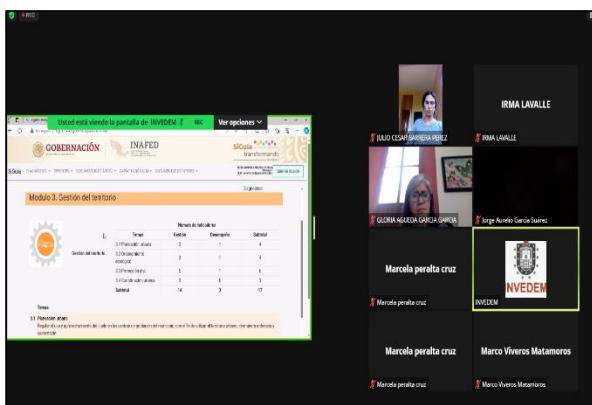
Usted está viendo la pantalla de INVEDEM

Ver opciones

GOBERNACIÓN

INAFED

SIGuía transformando

Modulo 3. Gestión del territorio

Número de indicadores

| Temas | Gestión | Desempeño | Subtotal |
|---|---|---|---|
| 3.1 Planeación urbana | 3 | 1 | 4 |
| 3.2 Ordenamiento ecológico | 3 | 1 | 4 |
| 3.3 Protección civil | 5 | 1 | 6 |
| 3.4 Coordinación urbana | 3 | 0 | 3 |
| Subtotal | 14 | 3 | 17 |

Gestión del territorio

Temas:

3.1 Planeación urbana

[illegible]

JULIO CESAR BARRERA PEREZ

IRMA LAVALLE

IRMA LAVALLE

GLORIA AGUEDA GARCIA GARCIA

Jorge Aurelio García Suárez

Marcela peralta cruz

Marcela peralta cruz

INVEDEM

INVEDEM

Marcela peralta cruz

Marcela peralta cruz

Marco Viveros Matamoros

Marco Viveros Matamoros